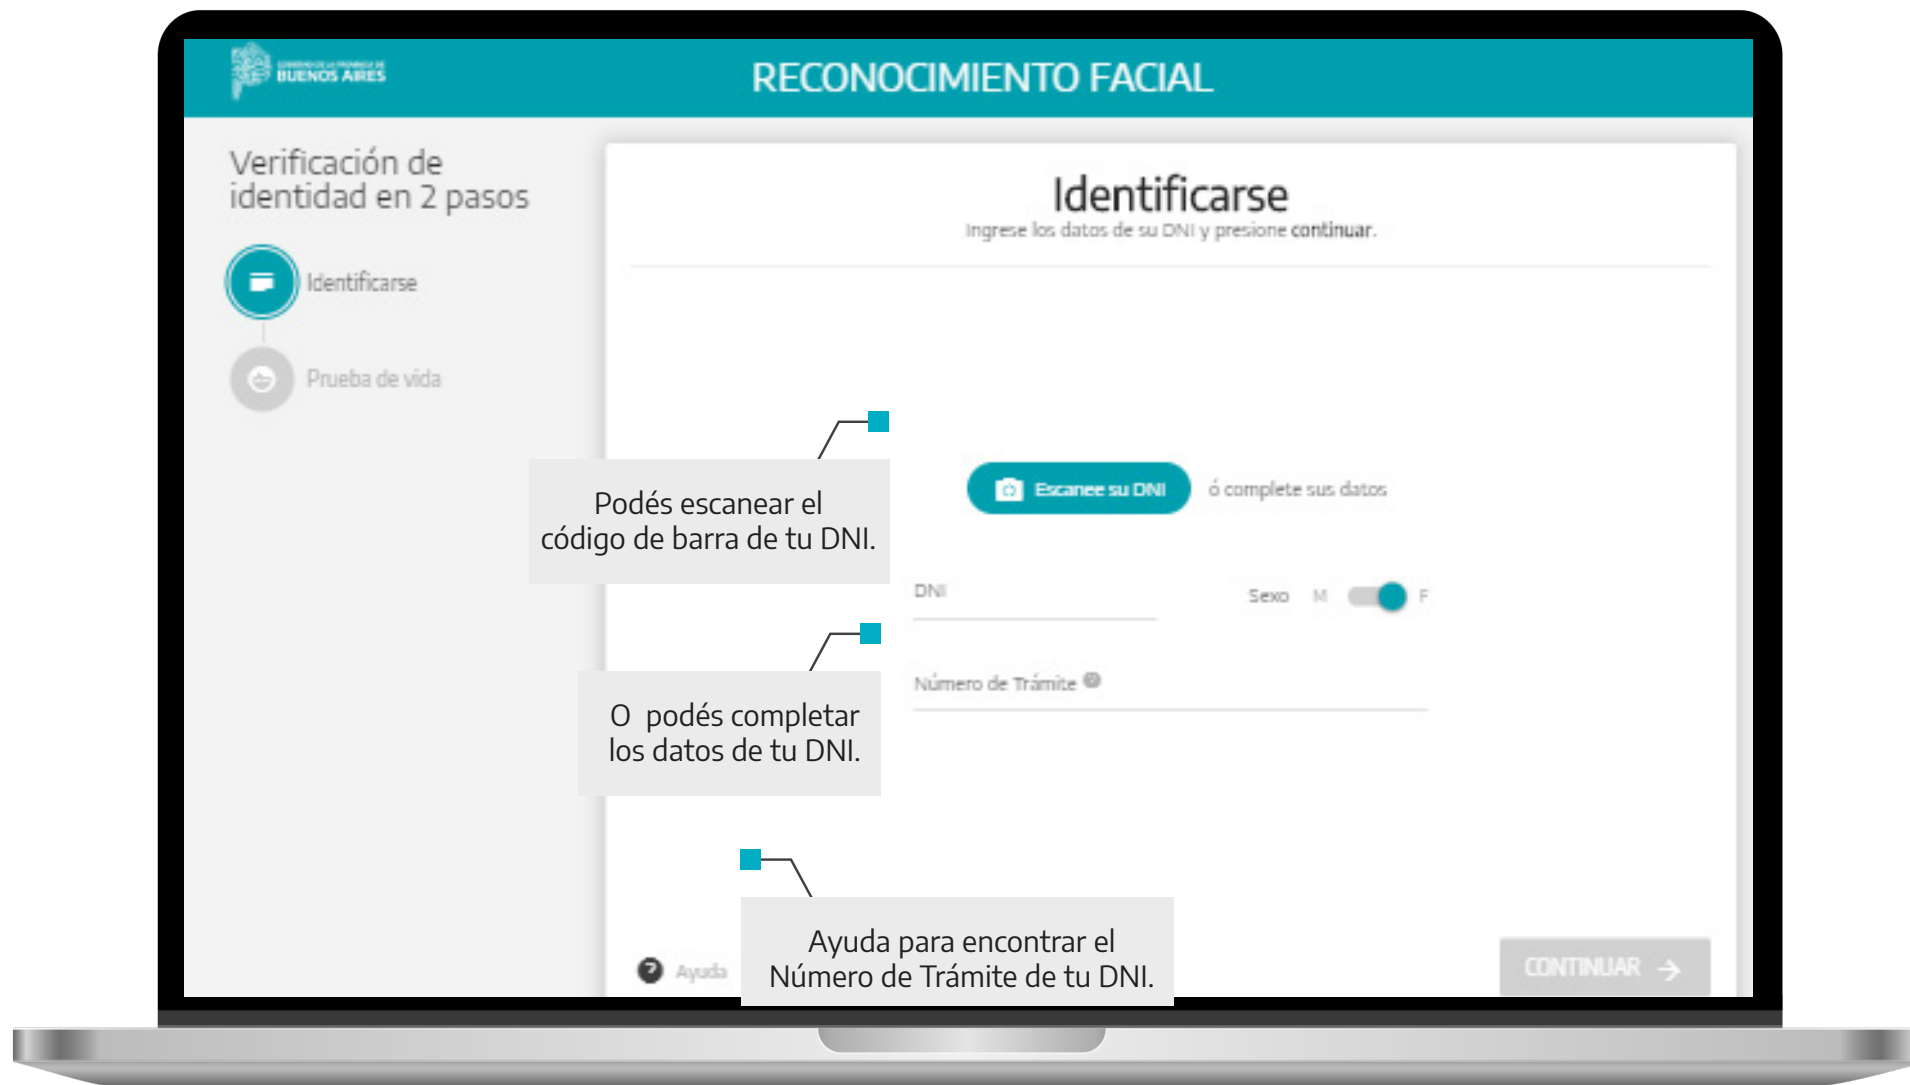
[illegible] BUENOS AIRES

RECONOCIMIENTO FACIAL

Verificación de identidad en 2 pasos

Identificarse

Prueba de vida

Identificarse

Ingrese los datos de su DNI y presione continuar.

Podés escanear el código de barra de tu DNI.

Escanee su DNI

ó complete sus datos

DNI

Sexo M F

O podés completar los datos de tu DNI.

Número de Trámite

Ayuda

Ayuda para encontrar el Número de Trámite de tu DNI.

CONTINUAR